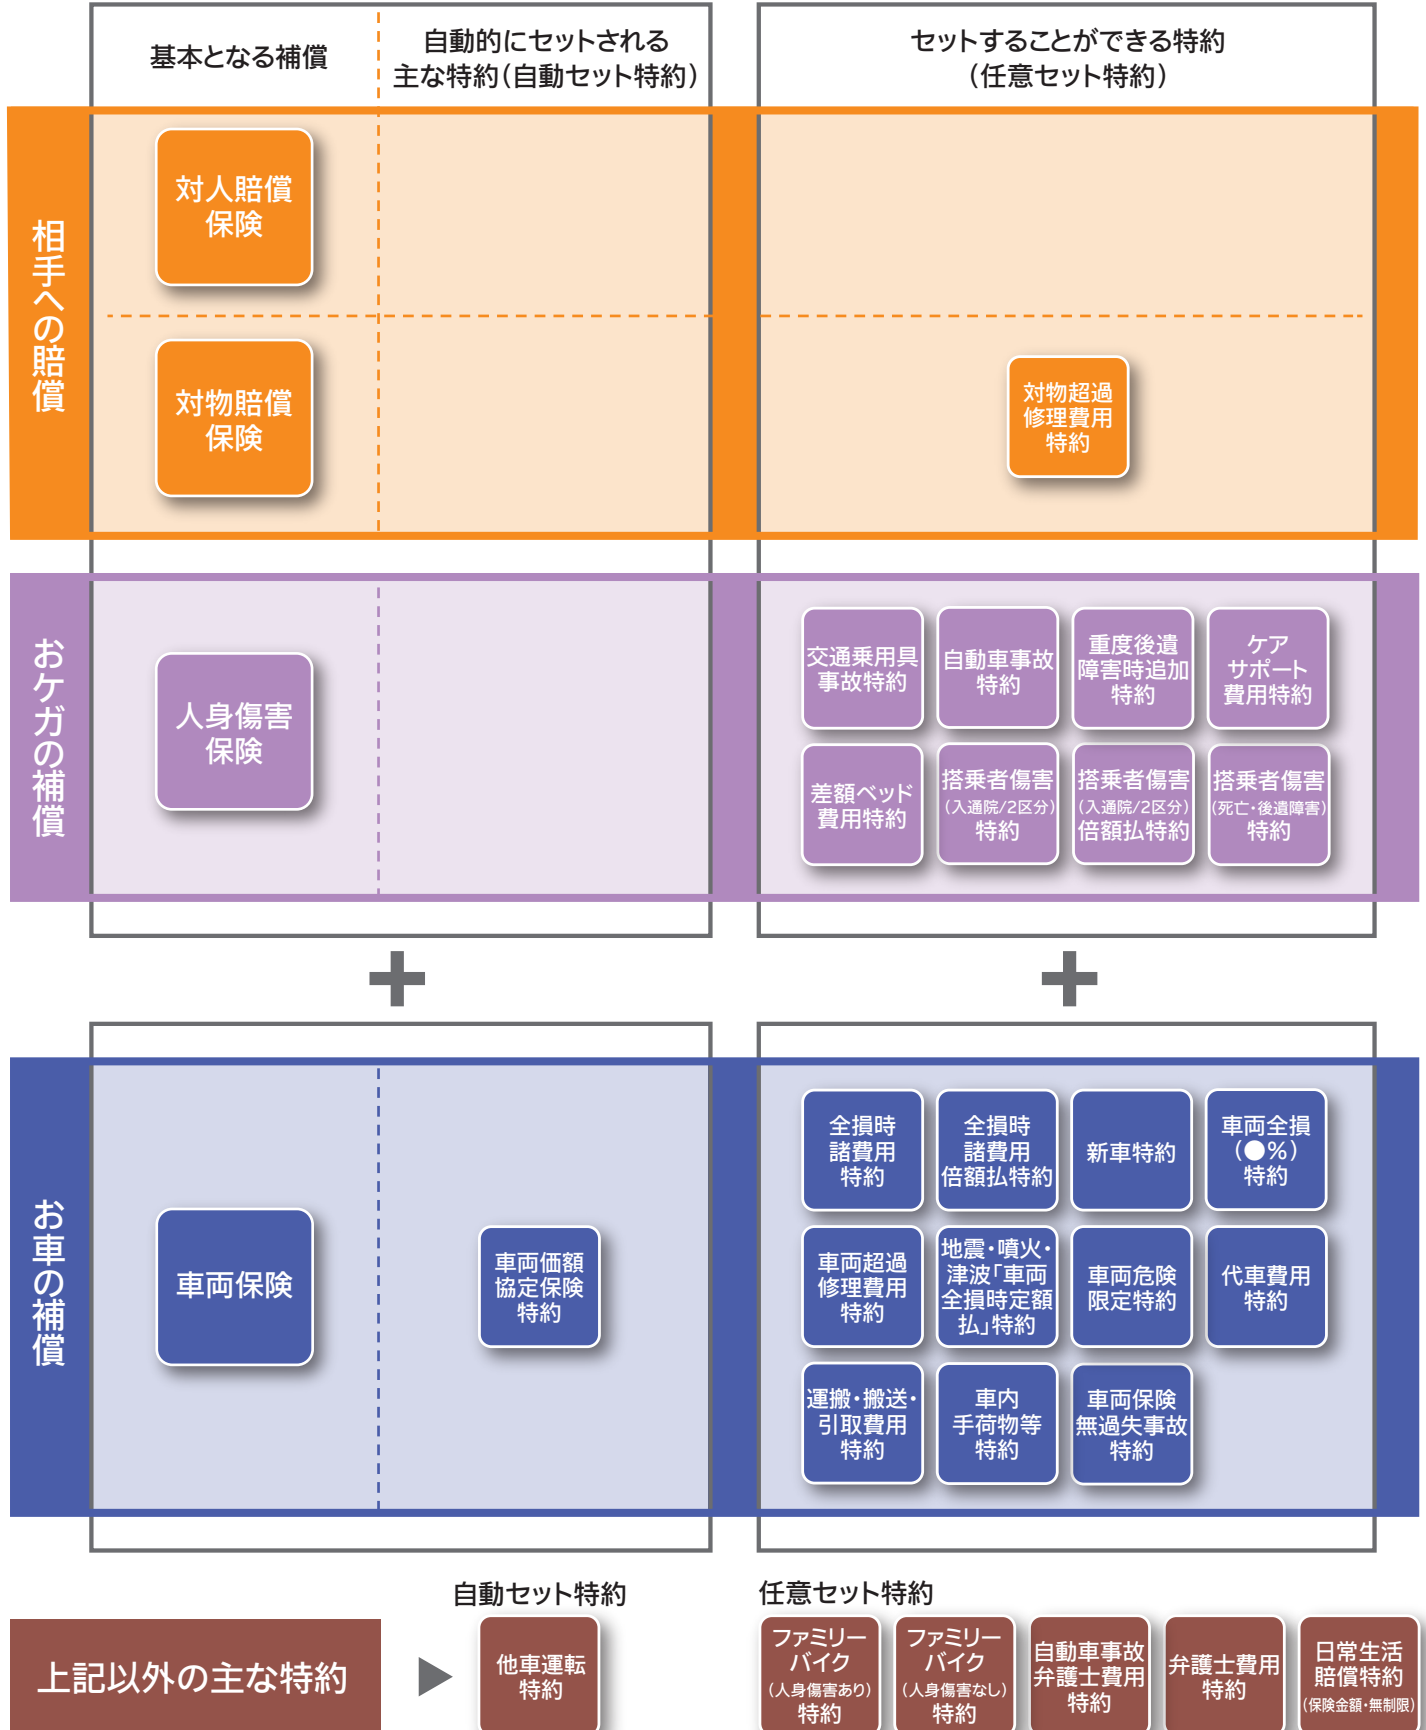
基本となる補償

自動的にセットされる主な特約(自動セット特約)

セットすることができる特約(任意セット特約)

相手への賠償

対人賠償保険

対物賠償保険

対物超過修理費用特約

おケガの補償

人身傷害保険

交通乗用具事故特約

自動車事故特約

重度後遺障害時追加特約

ケアサポート費用特約

差額ベッド費用特約

搭乗者傷害(入通院/2区分)特約

搭乗者傷害(入通院/2区分)倍額払特約

搭乗者傷害(死亡・後遺障害)特約

+

+

お車の補償

車両保険

車両価額協定保険特約

全損時諸費用特約

全損時諸費用倍額払特約

新車特約

車両全損(●%)特約

車両超過修理費用特約

地震・噴火・津波「車両全損時定額払」特約

車両危険限定特約

代車費用特約

運搬・搬送・引取費用特約

車内手荷物等特約

車両保険無過失事故特約

自動セット特約

任意セット特約

上記以外の主な特約

他車運転特約

ファミリーバイク(人身傷害あり)特約

ファミリーバイク(人身傷害なし)特約

自動車事故弁護士費用特約

弁護士費用特約

日常生活賠償特約(保険金額・無制限)